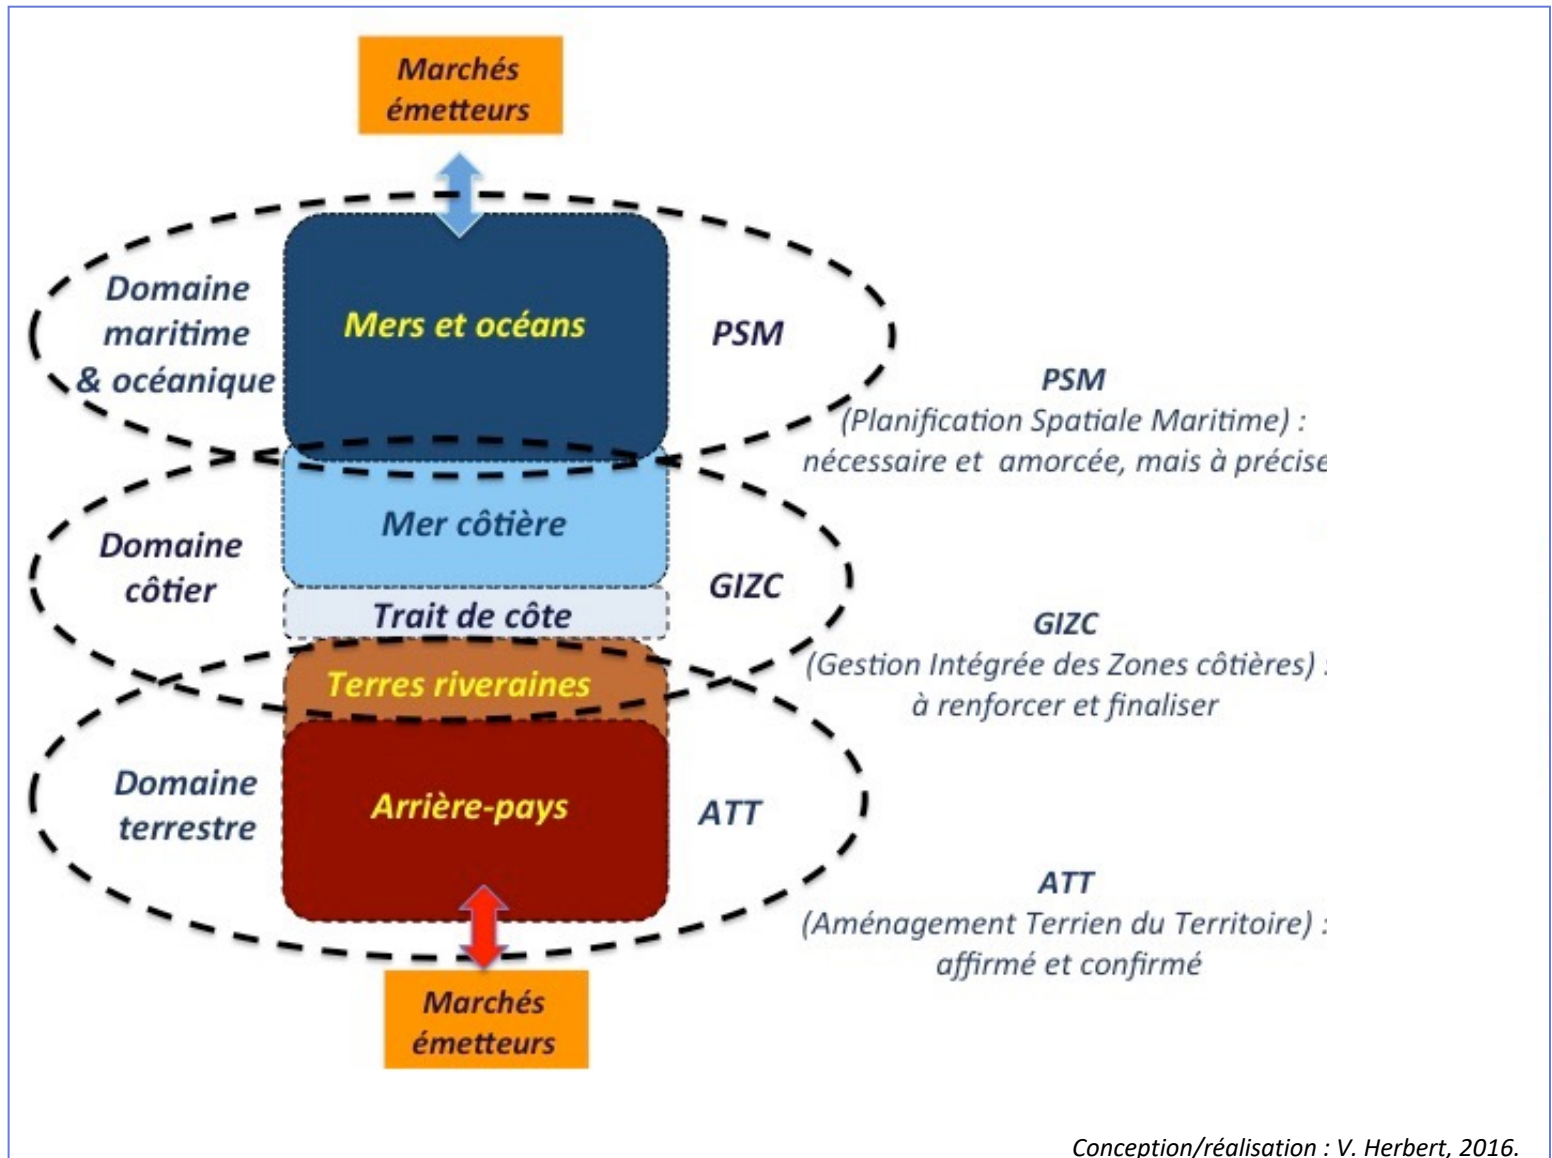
Marchés émetteurs

Domaine maritime & océanique

Mers et océans

PSM

PSM
(Planification Spatiale Maritime) :
nécessaire et amorcée, mais à précise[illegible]

Domaine côtier

Mer côtière

Trait de côte

GIZC

GIZC
(Gestion Intégrée des Zones côtières) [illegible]
à renforcer et finaliser

Terres riveraines

Domaine terrestre

Arrière-pays

ATT

ATT
(Aménagement Terrien du Territoire) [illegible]
affirmé et confirmé

Marchés émetteurs

Conception/réalisation : V. Herbert, 2016.